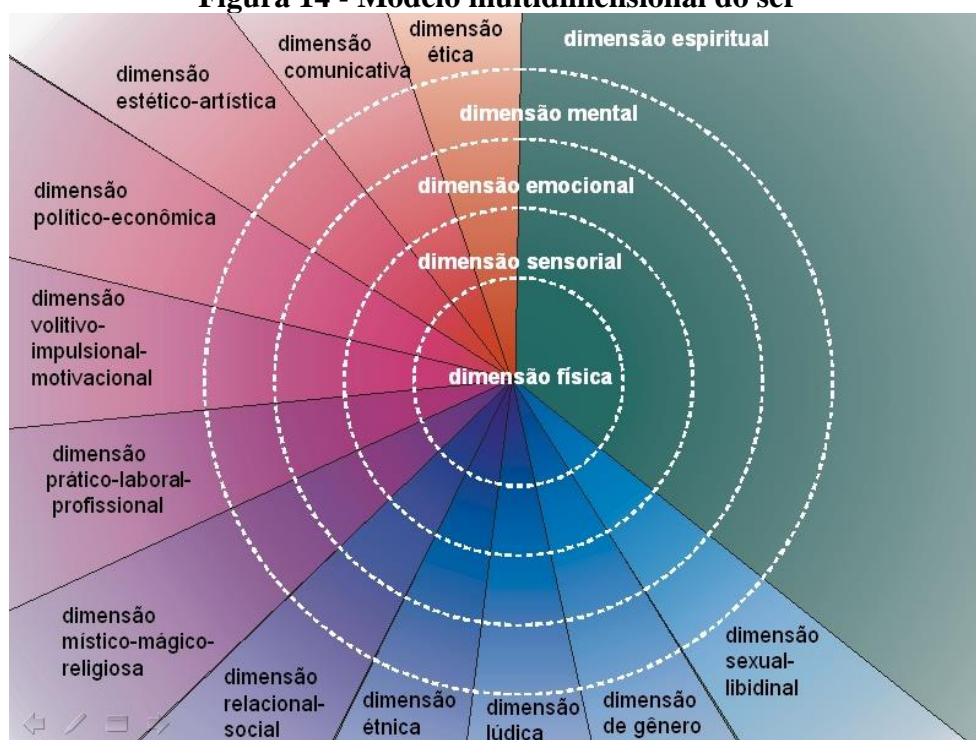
Figura 14 - Modelo multidimensional do ser

dimensão ética

dimensão comunicativa

dimensão estético-artística

dimensão político-econômica

dimensão volitivo-impulsional-motivacional

dimensão prático-laboral-profissional

dimensão místico-mágico-religiosa

dimensão relacional-social

dimensão étnica

dimensão lúdica

dimensão de gênero

dimensão sexual-libidinal

dimensão espiritual

dimensão mental

dimensão emocional

dimensão sensorial

dimensão física